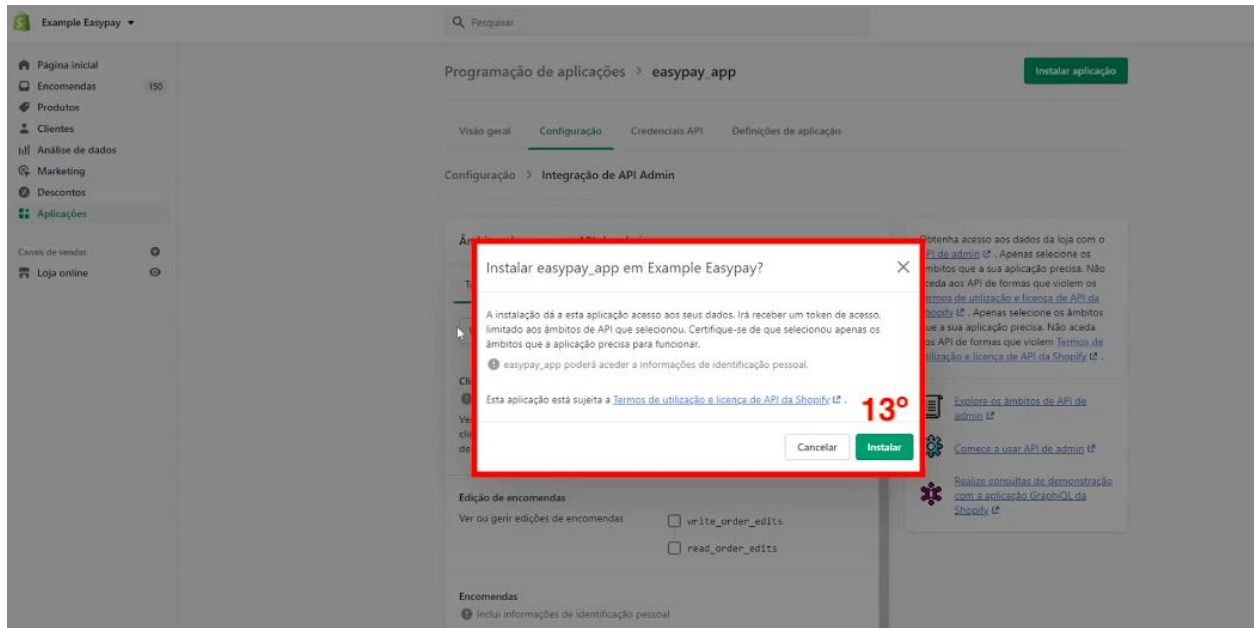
Example Easypay ▾

Pesquisar

Página inicial
Encomendas 150
Produtos
Clientes
Análise de dados
Marketing
Descontos
Aplicações

Canais de vendas
Loja online

Programação de aplicações > easypay_app

Instalar aplicação

Visão geral Configuração Credenciais API Definições de aplicação

Configuração > Integração de API Admin

Âm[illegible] API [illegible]

T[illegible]

Cli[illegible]
Ve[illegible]
cli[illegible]
de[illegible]

Instalar easypay_app em Example Easypay?

A instalação dá a esta aplicação acesso aos seus dados. Irá receber um token de acesso, limitado aos âmbitos de API que selecionou. Certifique-se de que selecionou apenas os âmbitos que a aplicação precisa para funcionar.

easypay_app poderá aceder a informações de identificação pessoal.

Esta aplicação está sujeita a Termos de utilização e licença de API da Shopify .

13º

Cancelar Instalar

Edição de encomendas
Ver ou gerir edições de encomendas
write_order_edits
read_order_edits

Encomendas
Inclui informações de identificação pessoal

Obtenha acesso aos dados da loja com o API de admin . Apenas selecione os âmbitos que a sua aplicação precisa. Não aceda aos API de formas que violem os Termos de utilização e licença de API da Shopify . Apenas selecione os âmbitos que a sua aplicação precisa. Não aceda aos API de formas que violem Termos de utilização e licença de API da Shopify .

Explore os âmbitos de API de admin

Comece a usar API de admin

Realize consultas de demonstração com a aplicação GraphiQL da Shopify